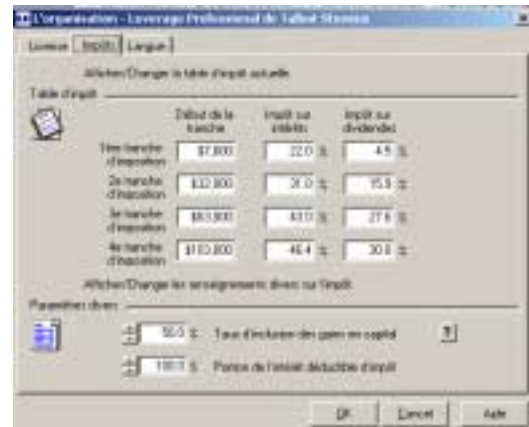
L'organisation - Leverage Professionnel de Talbot Stevens

Licence | Impôts | Langue

Afficher/Changer la table d'impôt actuelle

Table d'impôt

| | Début de la tranche | Impôt sur intérêts | Impôt sur dividendes |
|---|---|---|---|
| 1ère tranche d'imposition | $7,800 | 22.0 % | 4.5 % |
| 2e tranche d'imposition | $32,000 | 31.0 % | 15.8 % |
| 3e tranche d'imposition | $63,900 | 43.0 % | 27.6 % |
| 4e tranche d'imposition | $103,800 | 46.4 % | 30.0 % |

Afficher/Changer les renseignements divers sur l'impôt

Paramètres divers

50.0 % Taux d'inclusion des gains en capital ?

100.0 % Portion de l'intérêt déductible d'impôt

OK Cancel Aide